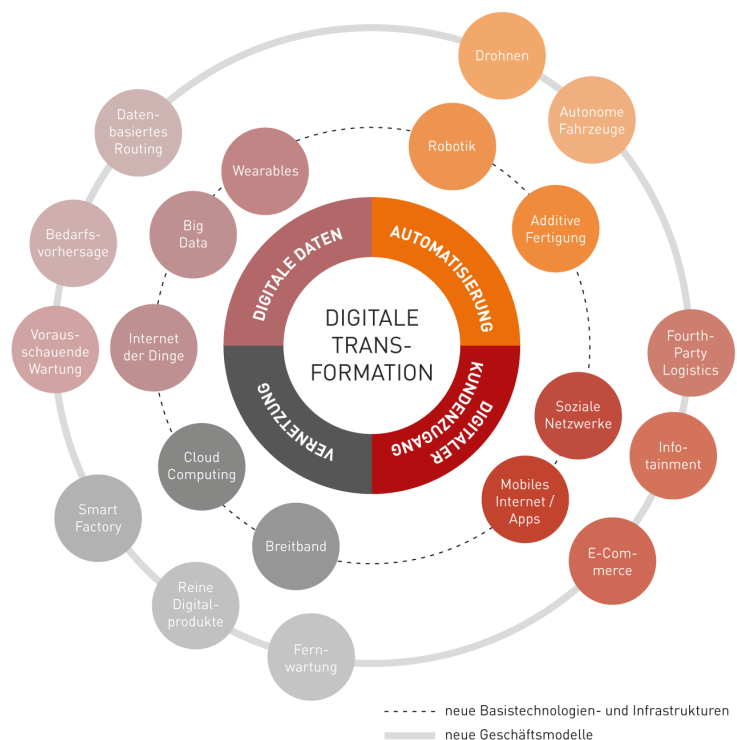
DIGITALE TRANSFORMATION

DIGITALE DATEN

AUTOMATISIERUNG

DIGITALER KUNDENZUGANG

VERNETZUNG

Drohnen

Autonome Fahrzeuge

Robotik

Additive Fertigung

Wearables

Big Data

Internet der Dinge

Datenbasiertes Routing

Bedarfsvorhersage

Vorausschauende Wartung

Fourth-Party Logistics

Soziale Netzwerke

Infotainment

Mobiles Internet / Apps

E-Commerce

Cloud Computing

Breitband

Smart Factory

Reine Digitalprodukte

Fernwartung

neue Basistechnologien- und Infrastrukturen

neue Geschäftsmodelle